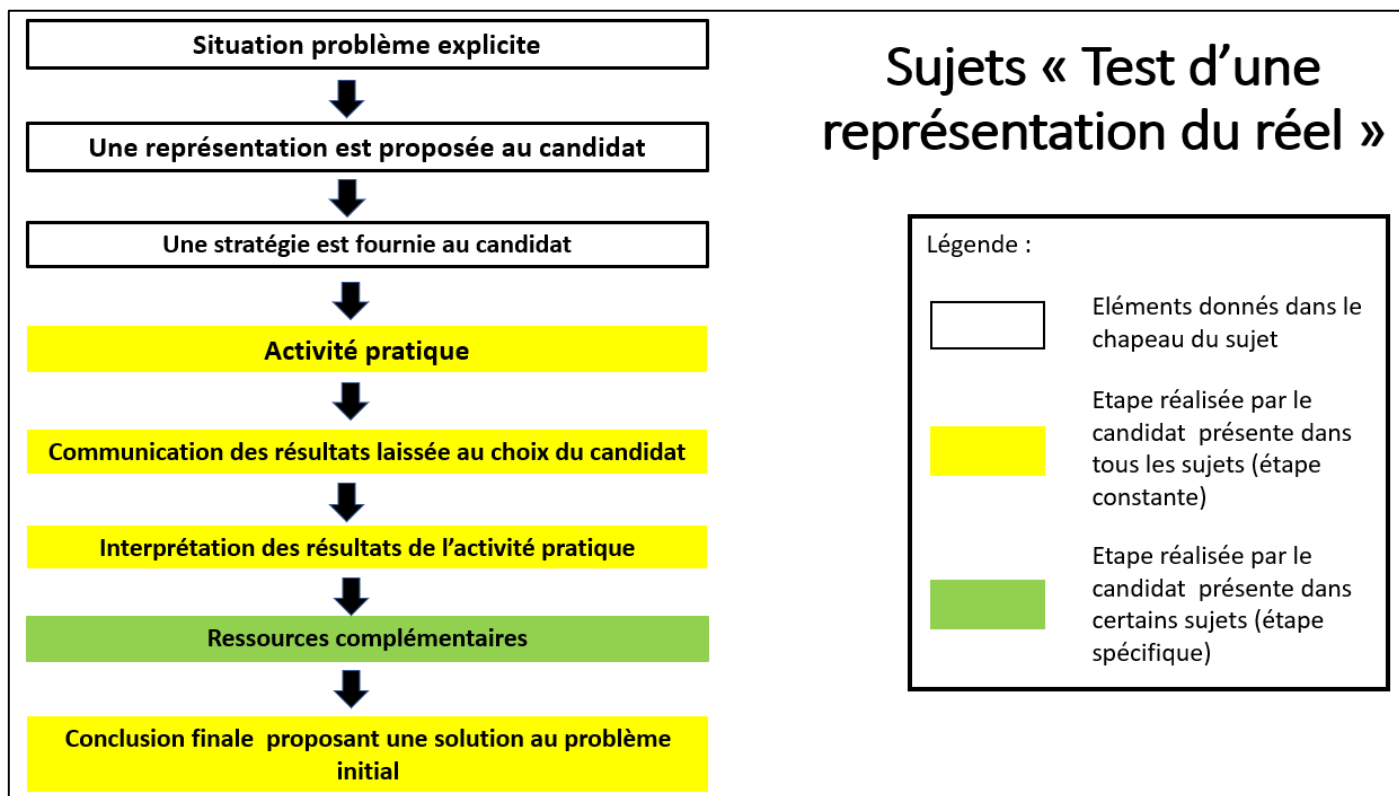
Situation problème explicite

Une représentation est proposée au candidat

Une stratégie est fournie au candidat

Activité pratique

Communication des résultats laissée au choix du candidat

Interprétation des résultats de l'activité pratique

Ressources complémentaires

Conclusion finale proposant une solution au problème initial

Sujets « Test d'une représentation du réel »

Légende :

Eléments donnés dans le chapeau du sujet

Etape réalisée par le candidat présente dans tous les sujets (étape constante)

Etape réalisée par le candidat présente dans certains sujets (étape spécifique)